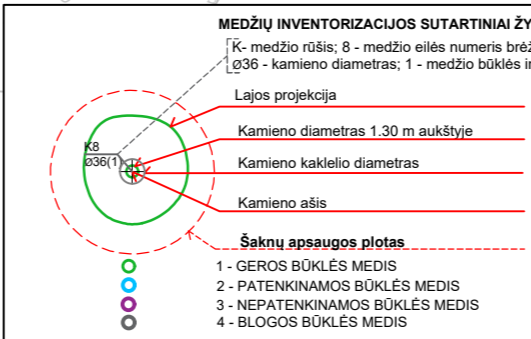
MEDŽIŲ INVENTORIZACIJOS SUTARTINIAI ŽY

K- medžio rūšis; 8 - medžio eilės numeris brėž
ø36 - kamieno diametras; 1 - medžio būklės i

K8
ø36(1

Lajos projekcija

Kamieno diametras 1.30 m aukštyje

Kamieno kaklelio diametras

Kamieno ašis

Šaknų apsaugos plotas

1 - GEROS BŪKLĖS MEDIS
2 - PATENKINAMOS BŪKLĖS MEDIS
3 - NEPATENKINAMOS BŪKLĖS MEDIS
4 - BLOGOS BŪKLĖS MEDIS